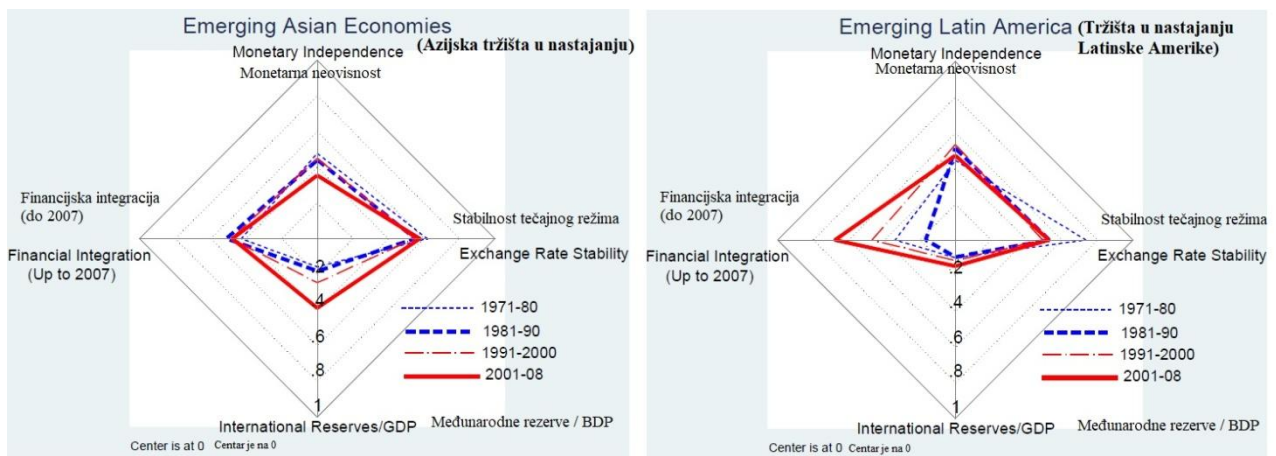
Emerging Asian Economies
Monetary Independence (Azijska tržišta u nastajanju)
Monetarna neovisnost

Financijska integracija (do 2007)
Financial Integration (Up to 2007)

Stabilnost tečajnog režima
Exchange Rate Stability

.2
.4
.6
.8
1

1971-80
1981-90
1991-2000
2001-08

International Reserves/GDP
Međunarodne rezerve / BDP

Center is at 0 Centar je na 0

Emerging Latin America (Tržišta u nastajanju Latinske Amerike)
Monetary Independence
Monetarna neovisnost

Financijska integracija (do 2007)
Financial Integration (Up to 2007)

Stabilnost tečajnog režima
Exchange Rate Stability

.2
.4
.6
.8
1

1971-80
1981-90
1991-2000
2001-08

International Reserves/GDP
Međunarodne rezerve / BDP

Center is at 0 Centar je na 0